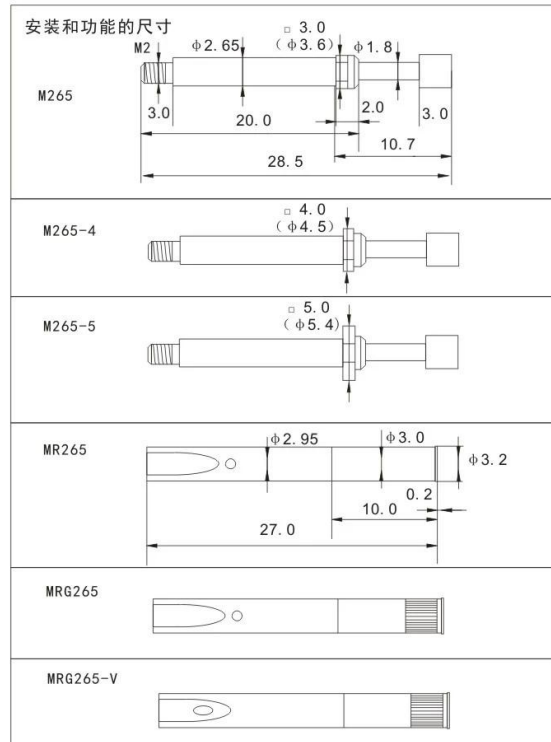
安装和功能的尺寸

M265

M2

$\phi$2.65

□ 3.0
($\phi$3.6)

$\phi$1.8

3.0

20.0

2.0

3.0

10.7

28.5

M265-4

□ 4.0
($\phi$4.5)

M265-5

□ 5.0
($\phi$5.4)

MR265

$\phi$2.95

$\phi$3.0

$\phi$3.2

0.2

10.0

27.0

MRG265

MRG265-V